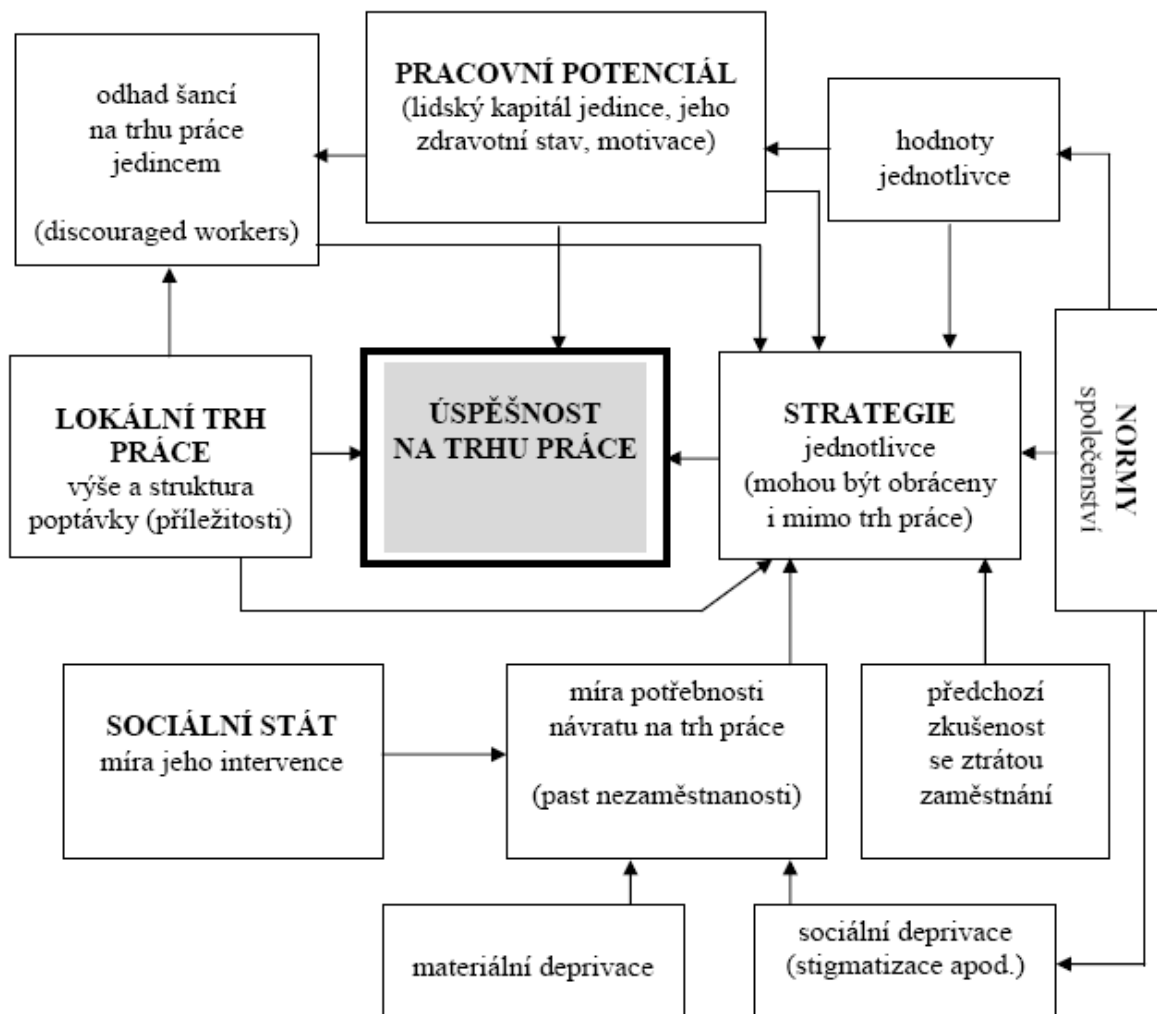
odhad šancí na trhu práce jedincem

(discouraged workers)

PRACOVNÍ POTENCIÁL
(lidský kapitál jedince, jeho zdravotní stav, motivace)

hodnoty jednotlivce

LOKÁLNÍ TRH PRÁCE
výše a struktura poptávky (příležitosti)

ÚSPĚŠNOST NA TRHU PRÁCE

STRATEGIE
jednotlivce
(mohou být obráceny i mimo trh práce)

NORMY
společenství

SOCIÁLNÍ STÁT
míra jeho intervence

míra potřebnosti návratu na trh práce

(past nezaměstnanosti)

předchozí zkušenost se ztrátou zaměstnání

materiální deprivace

sociální deprivace
(stigmatizace apod.)